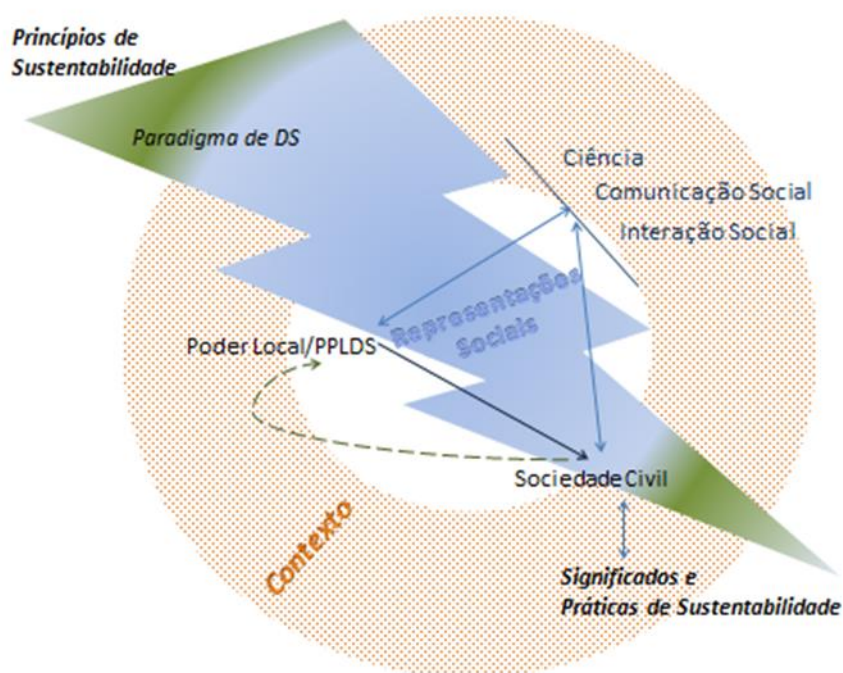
Princípios de Sustentabilidade

Paradigma de DS

Ciência

Comunicação Social

Interação Social

Representações Sociais

Poder Local/PPLDS

Sociedade Civil

Contexto

Significados e Práticas de Sustentabilidade